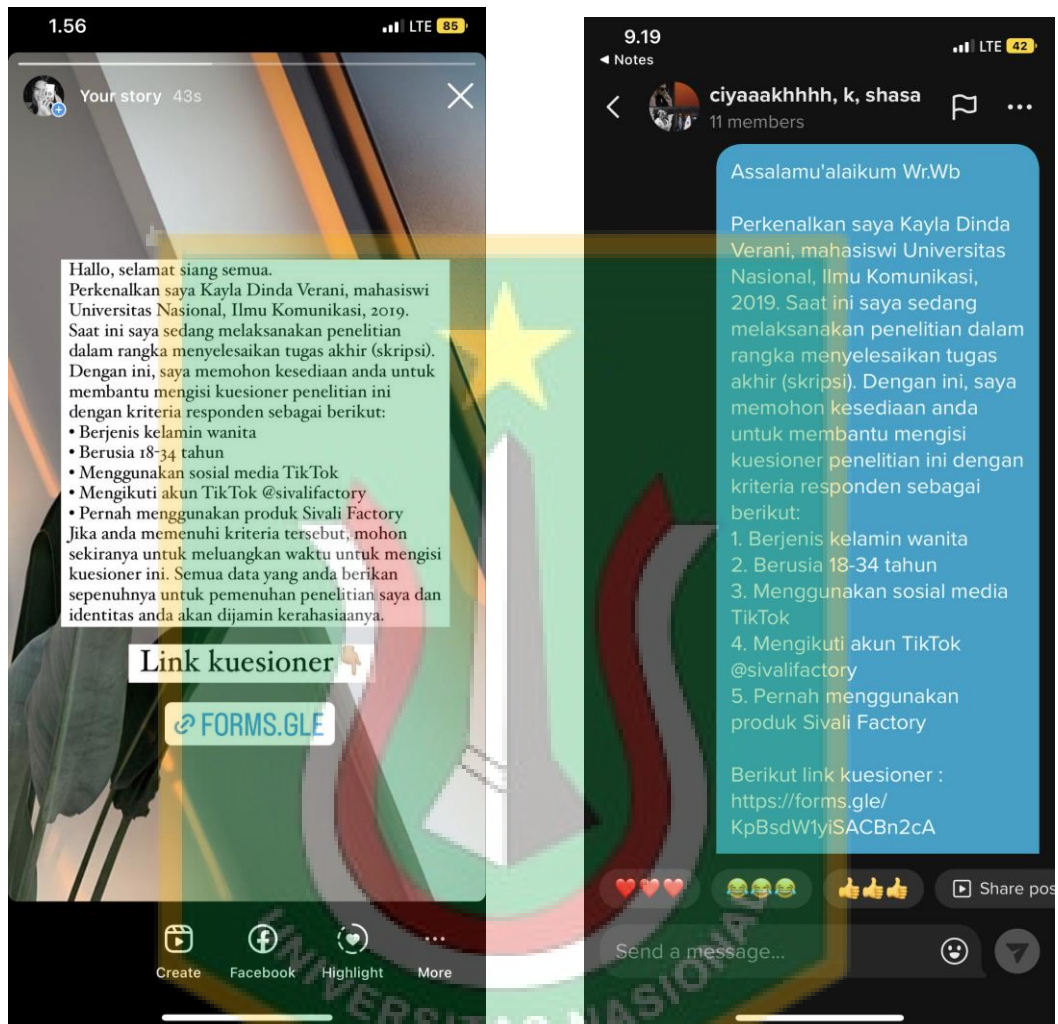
1.56
LTE 85

Your story 43s

Hallo, selamat siang semua.
Perkenalkan saya Kayla Dinda Verani, mahasiswi Universitas Nasional, Ilmu Komunikasi, 2019. Saat ini saya sedang melaksanakan penelitian dalam rangka menyelesaikan tugas akhir (skripsi). Dengan ini, saya memohon kesediaan anda untuk membantu mengisi kuesioner penelitian ini dengan kriteria responden sebagai berikut:
• Berjenis kelamin wanita
• Berusia 18-34 tahun
• Menggunakan sosial media TikTok
• Mengikuti akun TikTok @sivalifactory
• Pernah menggunakan produk Sivali Factory
Jika anda memenuhi kriteria tersebut, mohon sekiranya untuk meluangkan waktu untuk mengisi kuesioner ini. Semua data yang anda berikan sepenuhnya untuk pemenuhan penelitian saya dan identitas anda akan dijamin kerahasiaanya.

Link kuesioner

FORMS.GLE

Create Facebook Highlight More

9.19
◀ Notes
LTE 42

ciyaaakhhhh, k, shasa
11 members

Assalamu'alaikum Wr.Wb

Perkenalkan saya Kayla Dinda Verani, mahasiswi Universitas Nasional, Ilmu Komunikasi, 2019. Saat ini saya sedang melaksanakan penelitian dalam rangka menyelesaikan tugas akhir (skripsi). Dengan ini, saya memohon kesediaan anda untuk membantu mengisi kuesioner penelitian ini dengan kriteria responden sebagai berikut:
1. Berjenis kelamin wanita
2. Berusia 18-34 tahun
3. Menggunakan sosial media TikTok
4. Mengikuti akun TikTok @sivalifactory
5. Pernah menggunakan produk Sivali Factory

Berikut link kuesioner :
https://forms.gle/KpBsdW1yiSACBn2cA

Share pos

Send a message...

UNIVERSITAS NASIONAL